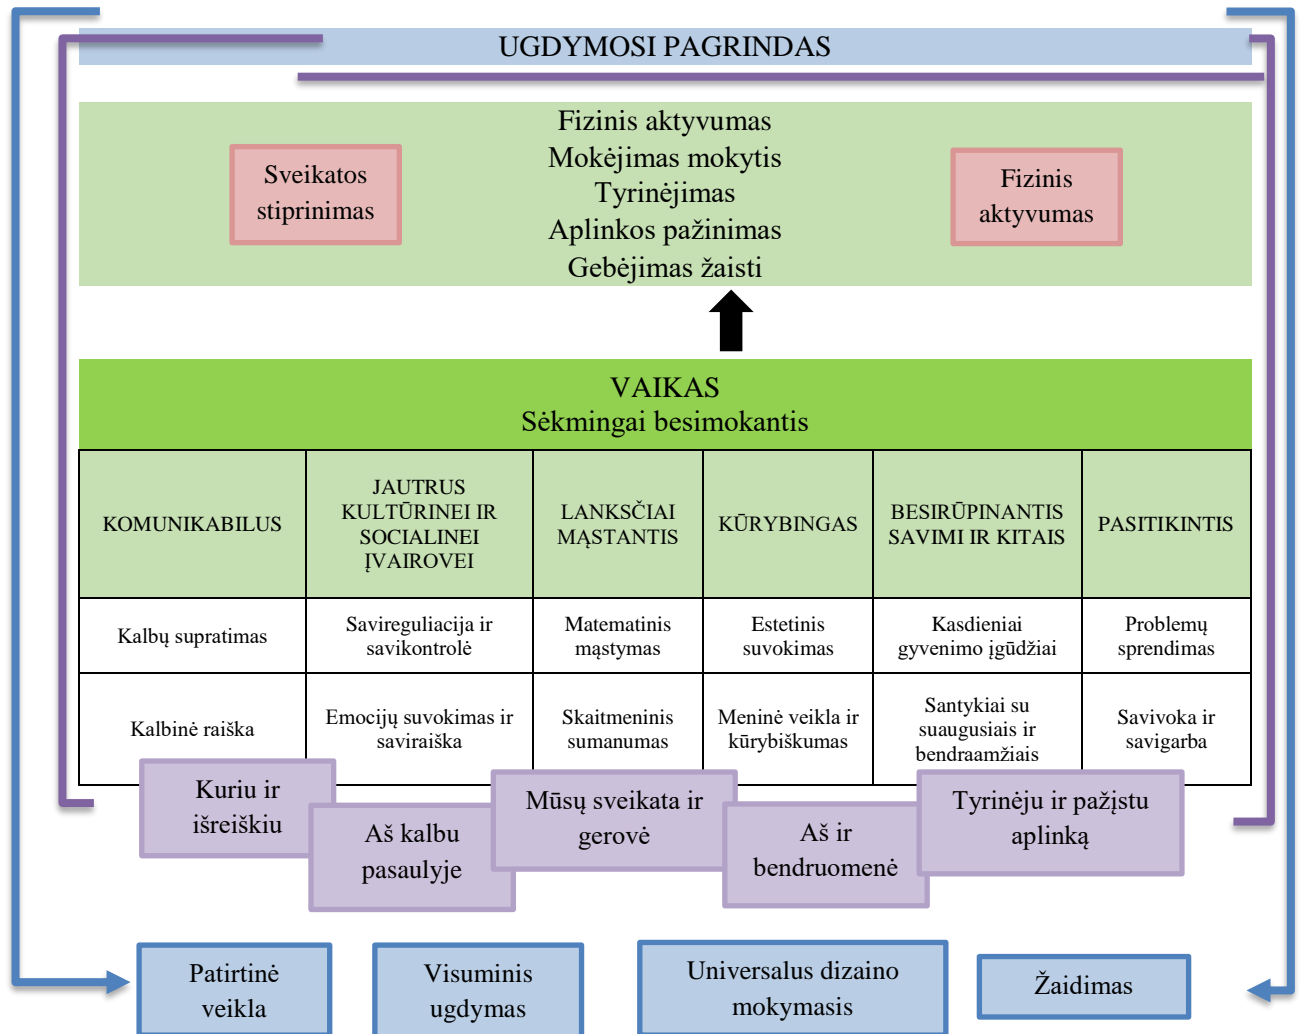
UGDYMOSI PAGRINDAS

Sveikatos stiprinimas

Fizinis aktyvumas
Mokėjimas mokytis
Tyrinėjimas
Aplinkos pažinimas
Gebėjimas žaisti

Fizinis aktyvumas

VAIKAS
Sėkmingai besimokantis

| KOMUNIKABILUS | JAUTRUS KULTŪRINEI IR SOCIALINEI ĮVAIROVEI | LANKSČIAI MĄSTANTIS | KŪRYBINGAS | BESIRŪPINANTIS SAVIMI IR KITAIS | PASITIKINTIS |
|---|---|---|---|---|---|
| Kalbų supratimas | Savireguliacija ir savikontrolė | Matematinis mąstymas | Estetinis suvokimas | Kasdieniai gyvenimo įgūdžiai | Problemų sprendimas |
| Kalbinė raiška | Emocijų suvokimas ir saviraiška | Skaitmeninis sumanumas | Meninė veikla ir kūrybiškumas | Santykiai su suaugusiais ir bendraamžiais | Savivoka ir savigarba |

Kuriu ir išreiškiu

Aš kalbu pasaulyje

Mūsų sveikata ir gerovė

Aš ir bendruomenė

Tyrinėju ir pažįstu aplinką

Patirtinė veikla

Visuminis ugdymas

Universalus dizaino mokymasis

Žaidimas